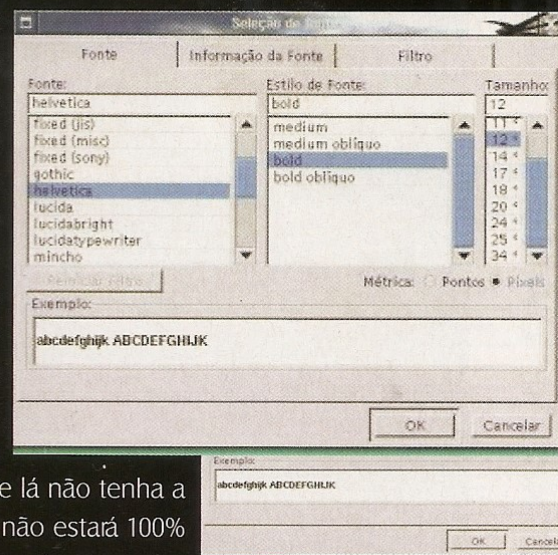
Seleção de fonte

Fonte | Informação da Fonte | Filtro

Fonte:
helvetica
fixed (jis)
fixed (misc)
fixed (sony)
gothic
helvetica
lucida
lucidabright
lucidatypewriter
mincho

Estilo de Fonte:
bold
medium
medium oblíquo
bold
bold oblíquo

Tamanho
12
11
12
14
17
18
20
24
25
34

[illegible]

Métricas: Pontos Pixels

Exemplo:
abcdefghijk ABCDEFGHIJK

OK Cancelar

e lá não tenha a
não estará 100%

Exemplo:
abcdefghijk ABCDEFGHIJK

OK Cancelar